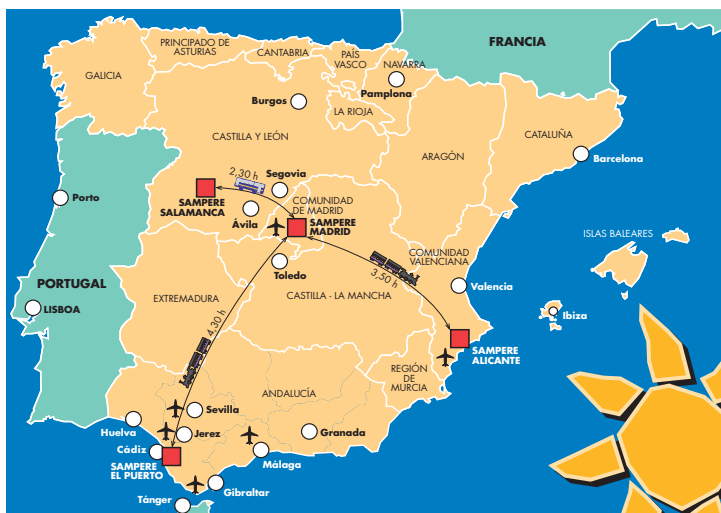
FRANCIA
PRINCIPADO DE ASTURIAS
CANTABRIA
PAÍS VASCO
NAVARRA
GALICIA
Pamplona
Burgos
LA RIOJA
CASTILLA Y LEÓN
CATALUÑA
ARAGÓN
Barcelona
Porto
2,30 h
Segovia
SAMPERE SALAMANCA
COMUNIDAD DE MADRID
Ávila
SAMPERE MADRID
ISLAS BALEARES
COMUNIDAD VALENCIANA
PORTUGAL
Toledo
3,50 h
Valencia
LISBOA
EXTREMADURA
CASTILLA - LA MANCHA
Ibiza
4,30 h
SAMPERE ALICANTE
REGIÓN DE MURCIA
ANDALUCÍA
Sevilla
Huelva
Jerez
Granada
Cádiz
Málaga
SAMPERE EL PUERTO
Gibraltar
Tánger